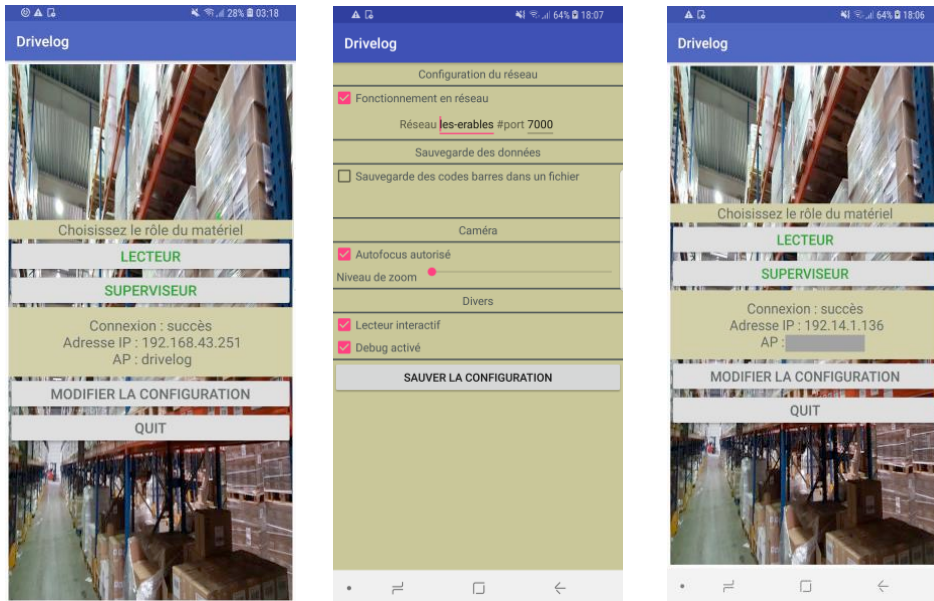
28% 03:18

Drivelog

Choisissez le rôle du matériel

LECTEUR

SUPERVISEUR

Connexion : succès
Adresse IP : 192.168.43.251
AP : drivelog

MODIFIER LA CONFIGURATION

QUIT

64% 18:07

Drivelog

Configuration du réseau

Fonctionnement en réseau

Réseau les-erables #port 7000

Sauvegarde des données

Sauvegarde des codes barres dans un fichier

Caméra

Autofocus autorisé

Niveau de zoom

Divers

Lecteur interactif

Debug activé

SAUVER LA CONFIGURATION

64% 18:06

Drivelog

Choisissez le rôle du matériel

LECTEUR

SUPERVISEUR

Connexion : succès
Adresse IP : 192.14.1.136
AP : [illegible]

MODIFIER LA CONFIGURATION

QUIT